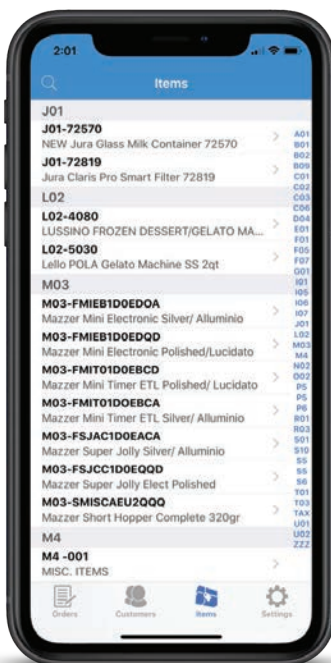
2:01

Items

J01
J01-72570
NEW Jura Glass Milk Container 72570
J01-72819
Jura Claris Pro Smart Filter 72819
L02
L02-4080
LUSSINO FROZEN DESSERT/GELATO MA...
L02-5030
Lello POLA Gelato Machine SS 2qt
M03
M03-FMIEB1D0EDQA
Mazzer Mini Electronic Silver/ Alluminio
M03-FMIEB1D0EDQD
Mazzer Mini Electronic Polished/Lucidato
M03-FMIT01D0EBCD
Mazzer Mini Timer ETL Polished/ Lucidato
M03-FMIT01D0EBCA
Mazzer Mini Timer ETL Silver/ Alluminio
M03-FSJAC1D0EACA
Mazzer Super Jolly Silver/ Alluminio
M03-FSJCC1D0EQQD
Mazzer Super Jolly Elect Polished
M03-SMISCAEU2QQQ
Mazzer Short Hopper Complete 320gr
M4
M4 -001
MISC. ITEMS

A01 B01 B02 B09 C01 C02 C03 C06 D04 E01 F01 F05 F07 G01 I01 I05 I06 I07 J01 L02 M03 M4 N02 O02 P5 P5 P6 R01 R03 S01 S10 S5 S5 S6 T01 T03 TAX U01 U02 ZZZ

Orders
Customers
Items
Settings